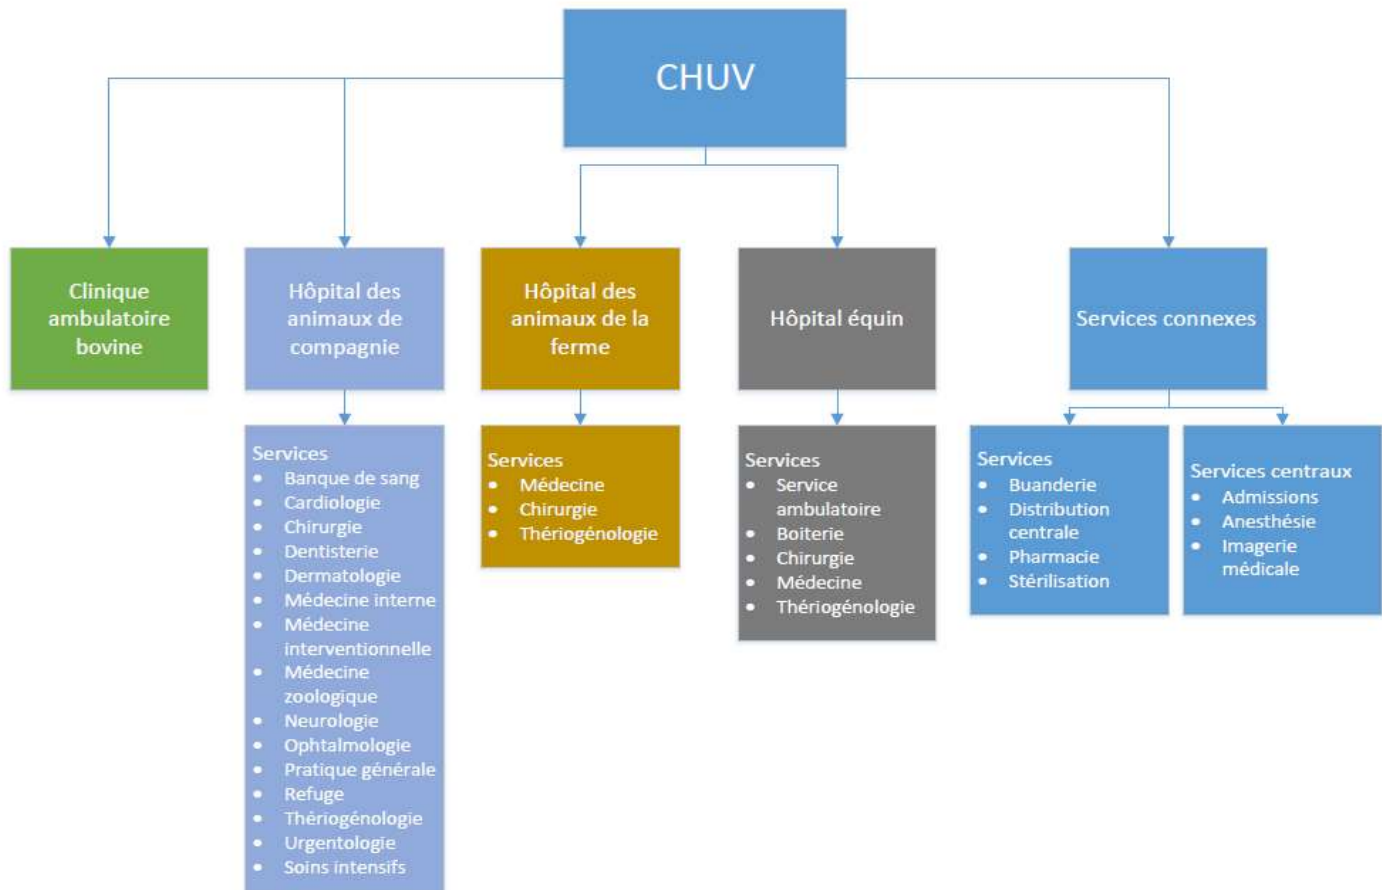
CHUV

Clinique ambulatoire bovine

Hôpital des animaux de compagnie

Services
- Banque de sang
- Cardiologie
- Chirurgie
- Dentisterie
- Dermatologie
- Médecine interne
- Médecine interventionnelle
- Médecine zoologique
- Neurologie
- Ophtalmologie
- Pratique générale
- Refuge
- Thériogénologie
- Urgentologie
- Soins intensifs

Hôpital des animaux de la ferme

Services
- Médecine
- Chirurgie
- Thériogénologie

Hôpital équin

Services
- Service ambulatoire
- Boiterie
- Chirurgie
- Médecine
- Thériogénologie

Services connexes

Services
- Buanderie
- Distribution centrale
- Pharmacie
- Stérilisation

Services centraux
- Admissions
- Anesthésie
- Imagerie médicale